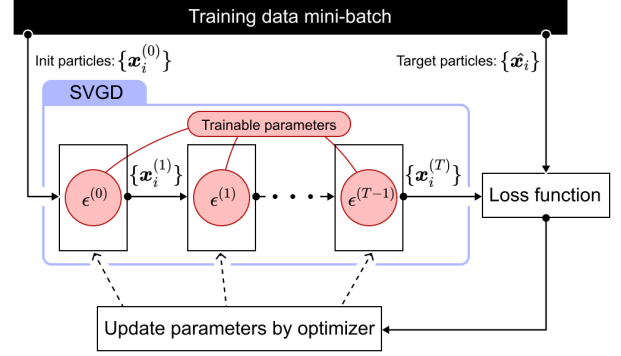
Training data mini-batch

Init particles: $\{\boldsymbol{x}_i^{(0)}\}$

Target particles: $\{\hat{\boldsymbol{x}}_i\}$

SVGD

Trainable parameters

$\epsilon^{(0)}$

$\{\boldsymbol{x}_i^{(1)}\}$

$\epsilon^{(1)}$

$\epsilon^{(T-1)}$

$\{\boldsymbol{x}_i^{(T)}\}$

Loss function

Update parameters by optimizer